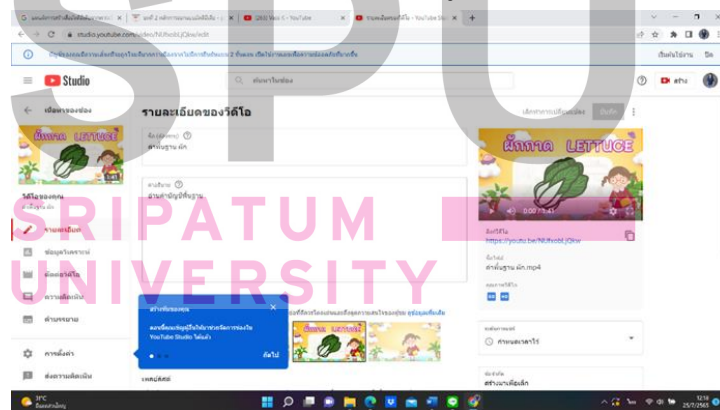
SPU

SRIPATUM UNIVERSITY

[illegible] | บทที่ 2 หลักการอ่าน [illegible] | (263) Vlog 5 - YouTube | รายละเอียดของวิดีโอ - YouTube Stu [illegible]

studio.youtube.com/video/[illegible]/edit

Studio

ค้นหาในช่อง

เนื้อหาของช่อง

ผักกาด LETTUCE

วิดีโอของคุณ

รายละเอียด

ข้อมูลวิเคราะห์

ความคิดเห็น

คำบรรยาย

การตั้งค่า

ส่งความคิดเห็น

รายละเอียดของวิดีโอ

เลิกทำการเปลี่ยนแปลง

บันทึก

ชื่อ (ต้องระบุ)

ศัพท์พื้นฐาน ผัก

คำอธิบาย

อ่านคำศัพท์พื้นฐาน

ผักกาด LETTUCE

0:00 / 1:41

ลิงก์วิดีโอ

https://youtu.be/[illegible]

ชื่อไฟล์

ศัพท์พื้นฐาน ผัก.mp4

คุณภาพวิดีโอ

สร้างวิดีโอของคุณ

ลองใช้แอปพลิเคชันบนมือถือเพื่อใช้งานสตูดิโอ YouTube Studio ได้แล้ว

ถัดไป

ผักกาด LETTUCE

การแสดงผล

กำหนดเวลาไว้

สร้างเพลย์ลิสต์

31°C

12:18
25/7/2565